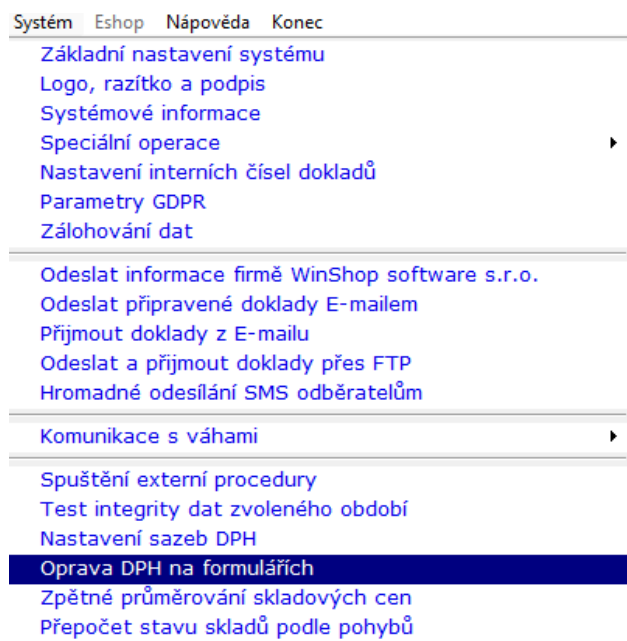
Systém Eshop Nápověda Konec

Základní nastavení systému
Logo, razítko a podpis
Systémové informace
Speciální operace
Nastavení interních čísel dokladů
Parametry GDPR
Zálohování dat

Odeslat informace firmě WinShop software s.r.o.
Odeslat připravené doklady E-mailem
Přijmout doklady z E-mailu
Odeslat a přijmout doklady přes FTP
Hromadné odesílání SMS odběratelům

Komunikace s váhami

Spuštění externí procedury
Test integrity dat zvoleného období
Nastavení sazeb DPH
Oprava DPH na formulářích
Zpětné průměrování skladových cen
Přepočet stavu skladů podle pohybů